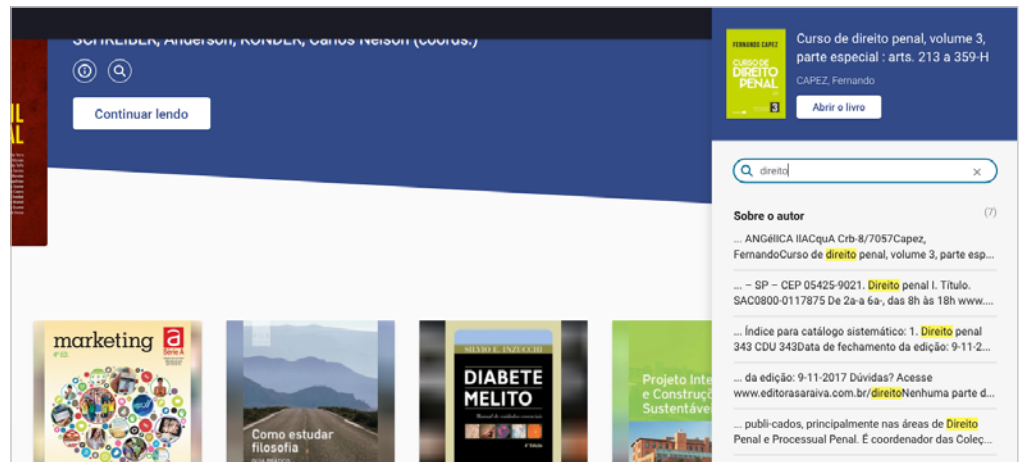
SCHREIBER, Anderson; RONDER, Carlos Nelson (coords.)

Continuar lendo

FERNANDO CAPEZ
CURSO DE DIREITO PENAL
3

Curso de direito penal, volume 3, parte especial : arts. 213 a 359-H

CAPEZ, Fernando

Abrir o livro

direito

Sobre o autor (7)

... ANGéIICA IIACquA Crb-8/7057Capez, FernandoCurso de direito penal, volume 3, parte esp...

... – SP – CEP 05425-9021. Direito penal I. Título. SAC0800-0117875 De 2a-a 6a-, das 8h às 18h www....

... Índice para catálogo sistemático: 1. Direito penal 343 CDU 343Data de fechamento da edição: 9-11-2...

... da edição: 9-11-2017 Dúvidas? Acesse www.editorasaraiva.com.br/direitoNenhuma parte d...

... publi-cados, principalmente nas áreas de Direito Penal e Processual Penal. É coordenador das Coleç...

marketing
Série A

Como estudar filosofia

SILVIO E. INZUCCHI
DIABETE MELITO

Projeto Inte
e Construç
Sustentáve